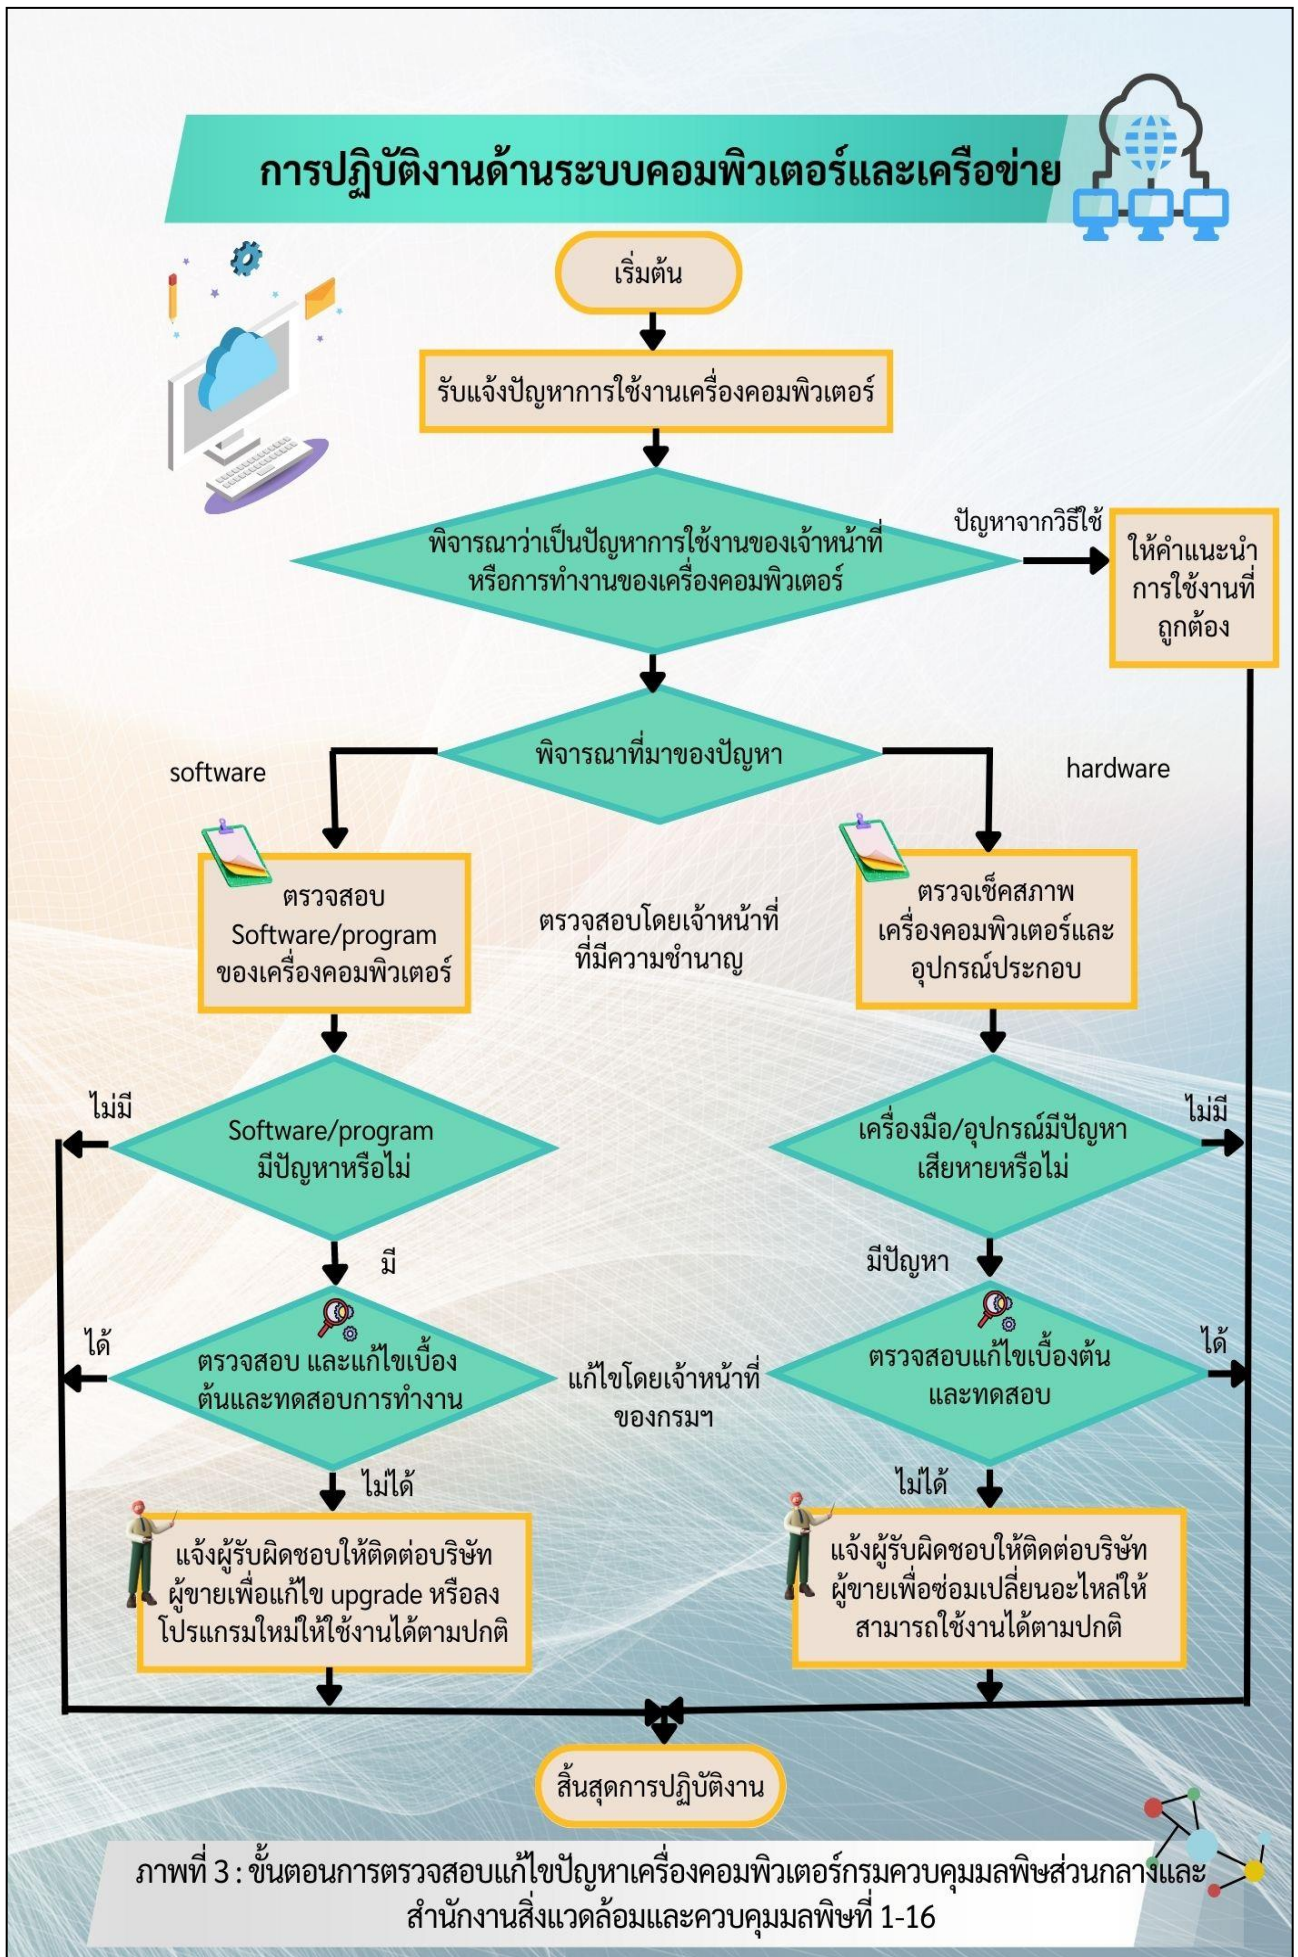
การปฏิบัติงานด้านระบบคอมพิวเตอร์และเครือข่าย

เริ่มต้น

รับแจ้งปัญหาการใช้งานเครื่องคอมพิวเตอร์

พิจารณาว่าเป็นปัญหาการใช้งานของเจ้าหน้าที่ หรือการทำงานของเครื่องคอมพิวเตอร์

ปัญหาจากวิธีใช้

ให้คำแนะนำการใช้งานที่ถูกต้อง

พิจารณาที่มาของปัญหา

software

hardware

ตรวจสอบ Software/program ของเครื่องคอมพิวเตอร์

ตรวจสอบโดยเจ้าหน้าที่ที่มีความชำนาญ

ตรวจเช็คสภาพเครื่องคอมพิวเตอร์และอุปกรณ์ประกอบ

ไม่มี

Software/program มีปัญหาหรือไม่

เครื่องมือ/อุปกรณ์มีปัญหาเสียหายหรือไม่

ไม่มี

มี

มีปัญหา

ได้

ตรวจสอบ และแก้ไขเบื้องต้นและทดสอบการทำงาน

แก้ไขโดยเจ้าหน้าที่ของกรมฯ

ตรวจสอบแก้ไขเบื้องต้นและทดสอบ

ได้

ไม่ได้

ไม่ได้

แจ้งผู้รับผิดชอบให้ติดต่อบริษัทผู้ขายเพื่อแก้ไข upgrade หรือลงโปรแกรมใหม่ให้ใช้งานได้ตามปกติ

แจ้งผู้รับผิดชอบให้ติดต่อบริษัทผู้ขายเพื่อซ่อมเปลี่ยนอะไหล่ให้สามารถใช้งานได้ตามปกติ

สิ้นสุดการปฏิบัติงาน

ภาพที่ 3 : ขั้นตอนการตรวจสอบแก้ไขปัญหาเครื่องคอมพิวเตอร์กรมควบคุมมลพิษส่วนกลางและสำนักงานสิ่งแวดล้อมและควบคุมมลพิษที่ 1-16